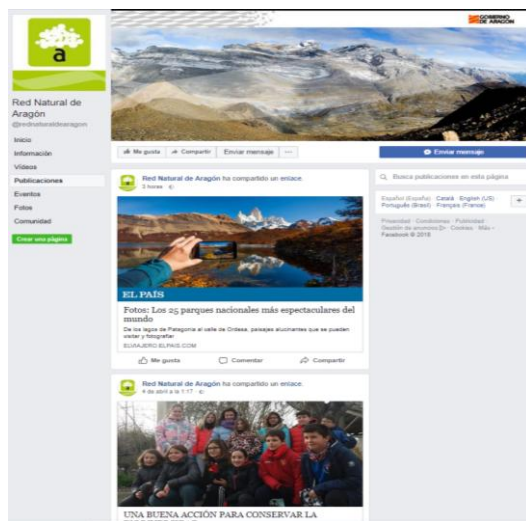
a

GOBIERNO DE ARAGON

Red Natural de Aragón
@rednaturaldearagon

Inicio
Información
Vídeos
Publicaciones
Eventos
Fotos
Comunidad

Crear una página

Me gusta
Compartir
Enviar mensaje
···

Enviar mensaje

Red Natural de Aragón ha compartido un enlace.
3 horas

EL PAÍS

Fotos: Los 25 parques nacionales más espectaculares del mundo

De los lagos de Patagonia al valle de Ordesa, paisajes alucinantes que se pueden visitar y fotografiar

ELVIAJERO.ELPAIS.COM

Me gusta
Comentar
Compartir

Red Natural de Aragón ha compartido un enlace.
4 de abril a la 1:17

UNA BUENA ACCIÓN PARA CONSERVAR LA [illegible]

Busca publicaciones en esta página

Español (España) · Català · English (US) · Português (Brasil) · Français (France)

+

Privacidad · Condiciones · Publicidad · Gestión de anuncios · Cookies · Más · Facebook © 2018